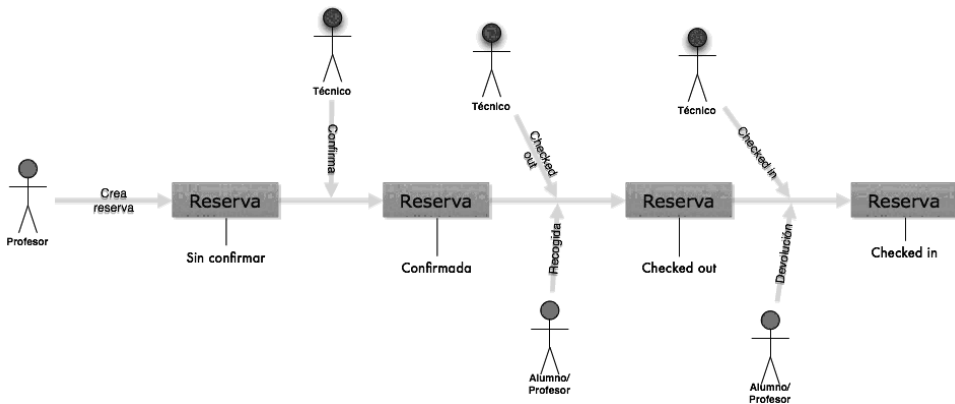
Profesor

Crea reserva

Reserva

Sin confirmar

Técnico

Confirma

Reserva

Confirmada

Técnico

Checked out

Recogida

Alumno/ Profesor

Reserva

Checked out

Técnico

Checked in

Devolución

Alumno/ Profesor

Reserva

Checked in